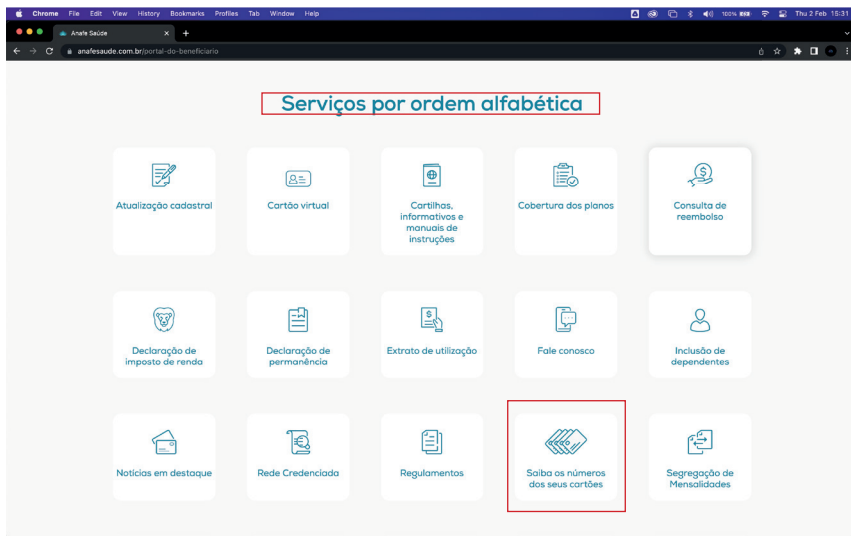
Chrome File Edit View History Bookmarks Profiles Tab Window Help

100% Thu 2 Feb 15:31

Anafe Saúde

anafesaude.com.br/portal-do-beneficiario

Serviços por ordem alfabética

Atualização cadastral

Cartão virtual

Cartilhas, informativos e manuais de instruções

Cobertura dos planos

Consulta de reembolso

Declaração de imposto de renda

Declaração de permanência

Extrato de utilização

Fale conosco

Inclusão de dependentes

Notícias em destaque

Rede Credenciada

Regulamentos

Saiba os números dos seus cartões

Segregação de Mensalidades